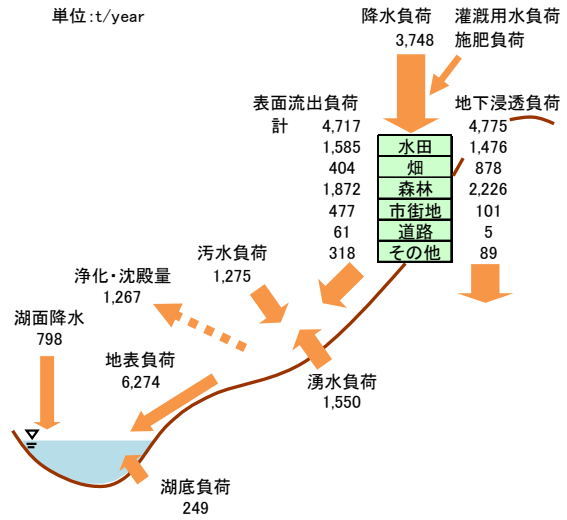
単位:t/year

降水負荷
3,748

灌漑用水負荷
施肥負荷

表面流出負荷
計 4,717
1,585
404
1,872
477
61
318

地下浸透負荷
4,775
1,476
878
2,226
101
5
89

水田
畑
森林
市街地
道路
その他

汚水負荷
1,275

浄化・沈殿量
1,267

湖面降水
798

地表負荷
6,274

湧水負荷
1,550

湖底負荷
249